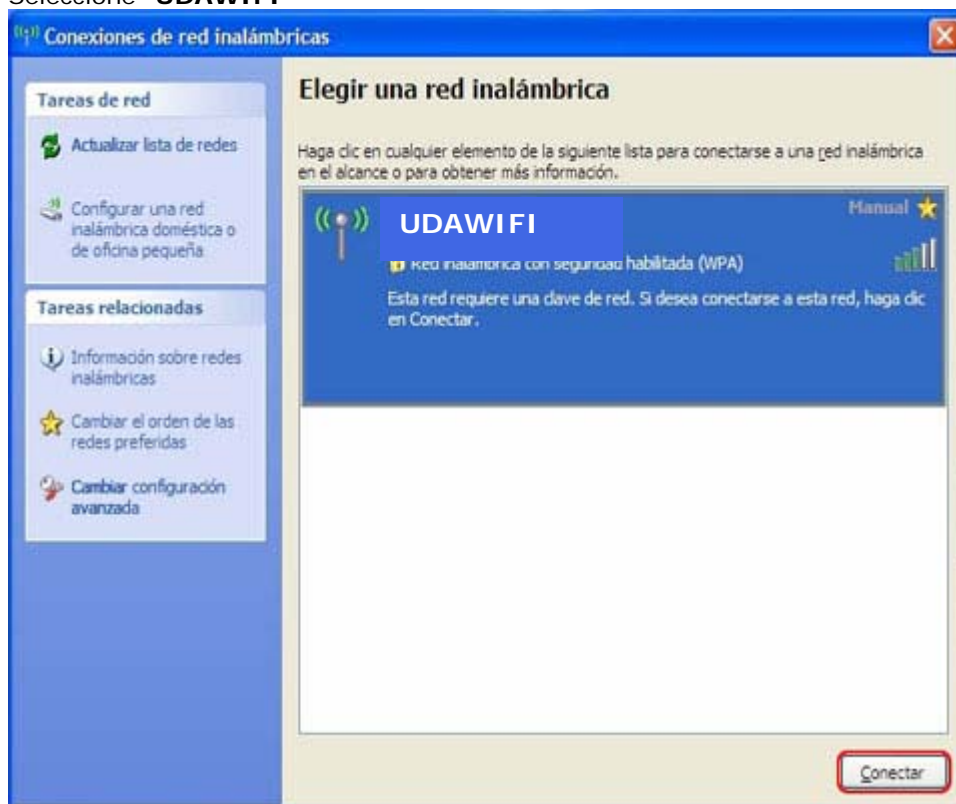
Seleccione "UDAWIFI"

Conexiones de red inalámbricas

Tareas de red

Actualizar lista de redes

Configurar una red inalámbrica doméstica o de oficina pequeña

Tareas relacionadas

Información sobre redes inalámbricas

Cambiar el orden de las redes preferidas

Cambiar configuración avanzada

Elegir una red inalámbrica

Haga clic en cualquier elemento de la siguiente lista para conectarse a una red inalámbrica en el alcance o para obtener más información.

UDAWIFI

Manual

Red inalámbrica con seguridad habilitada (WPA)

Esta red requiere una clave de red. Si desea conectarse a esta red, haga clic en Conectar.

Conectar